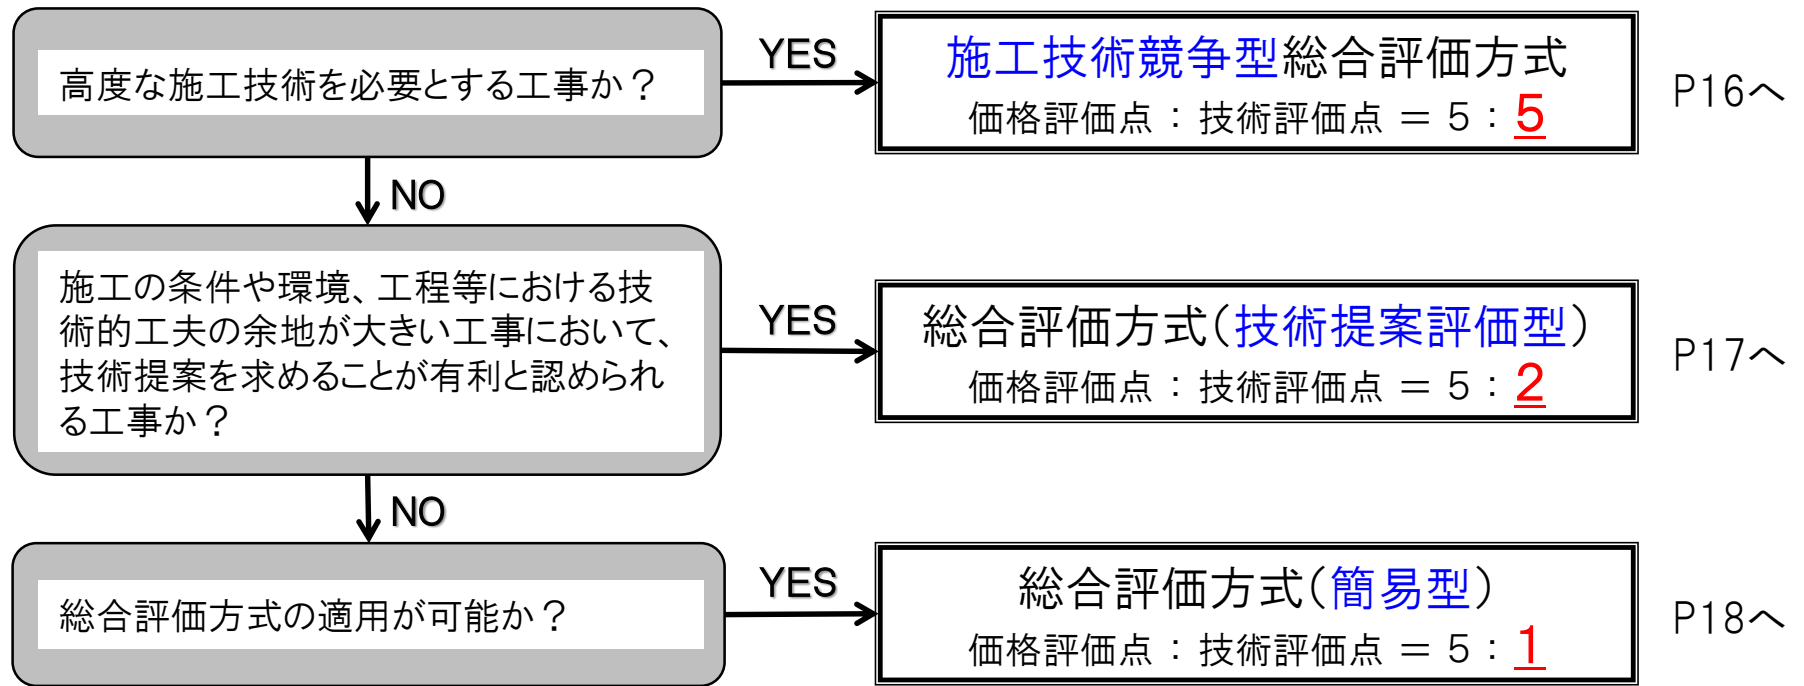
高度な施工技術を必要とする工事か？

YES

施工技術競争型総合評価方式
価格評価点 ： 技術評価点 ＝ 5 : 5

P16へ

NO

施工の条件や環境、工程等における技術的工夫の余地が大きい工事において、技術提案を求めることが有利と認められる工事か？

YES

総合評価方式（技術提案評価型）
価格評価点 ： 技術評価点 ＝ 5 : 2

P17へ

NO

総合評価方式の適用が可能か？

YES

総合評価方式（簡易型）
価格評価点 ： 技術評価点 ＝ 5 : 1

P18へ